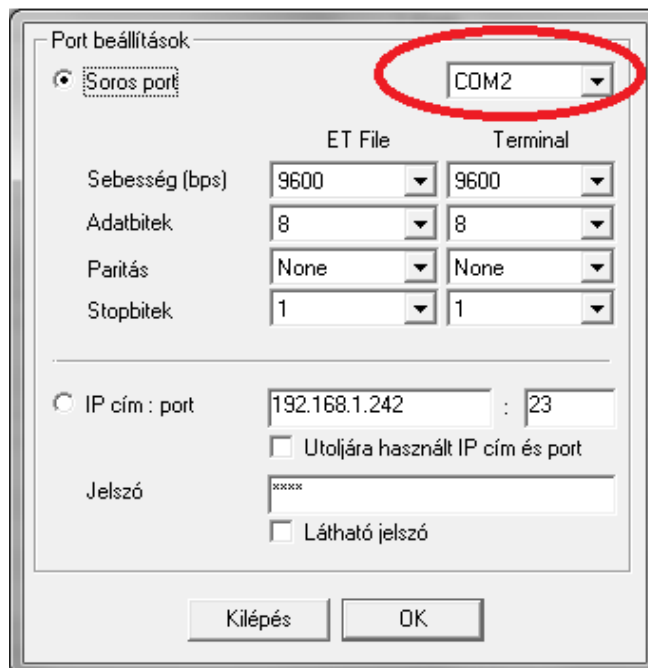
Port beállítások

Soros port

COM2

| | ET File | Terminal |
|---|---|---|
| Sebesség (bps) | 9600 | 9600 |
| Adatbitek | 8 | 8 |
| Paritás | None | None |
| Stopbitek | 1 | 1 |

IP cím : port 192.168.1.242 : 23

Utoljára használt IP cím és port

Jelszó ****

Látható jelszó

Kilépés

OK